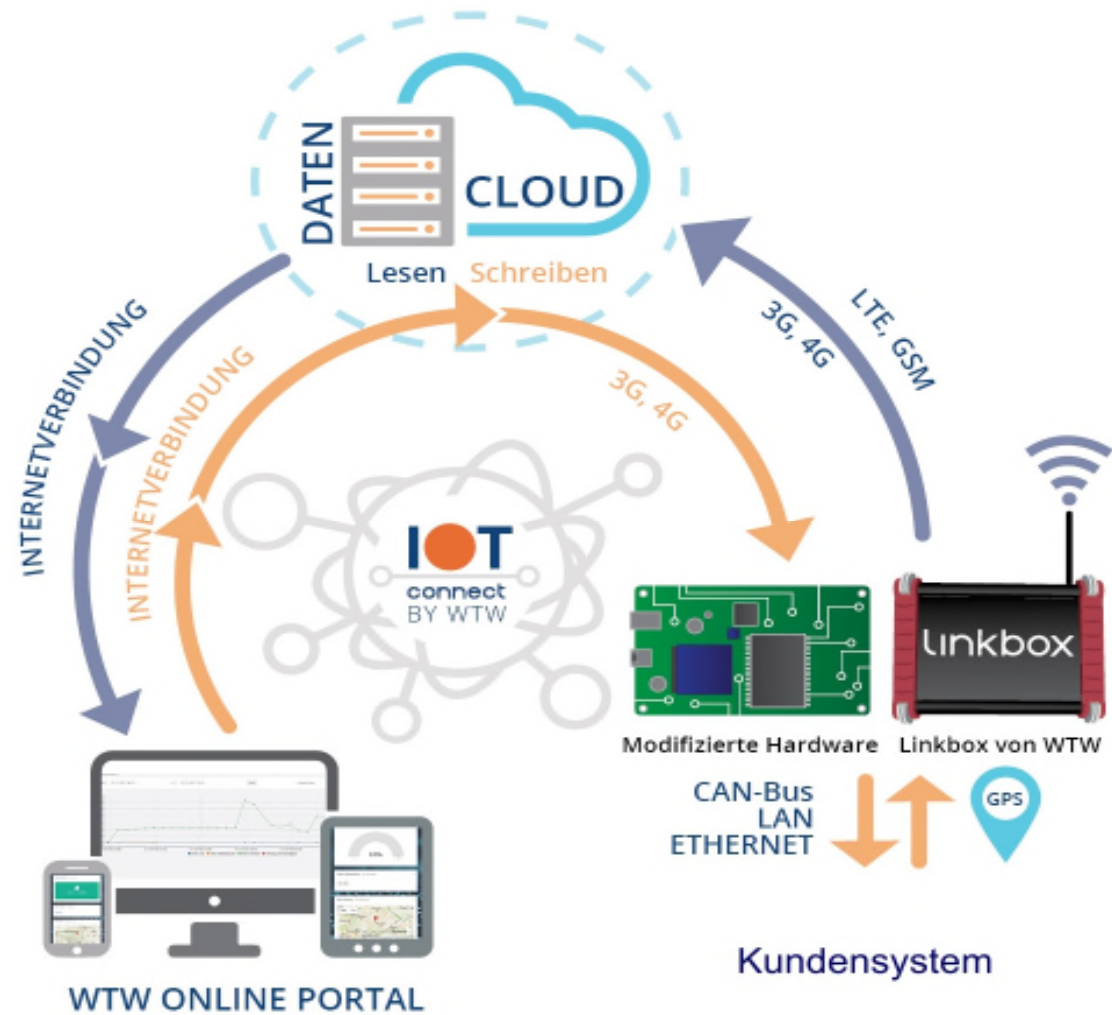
DATEN
CLOUD
Lesen Schreiben

INTERNETVERBINDUNG
INTERNETVERBINDUNG
3G, 4G
3G, 4G
LTE, GSM

IOT
connect
BY WTW

linkbox
Modifizierte Hardware
Linkbox von WTW

CAN-Bus
LAN
ETHERNET
GPS

Kundensystem

WTW ONLINE PORTAL